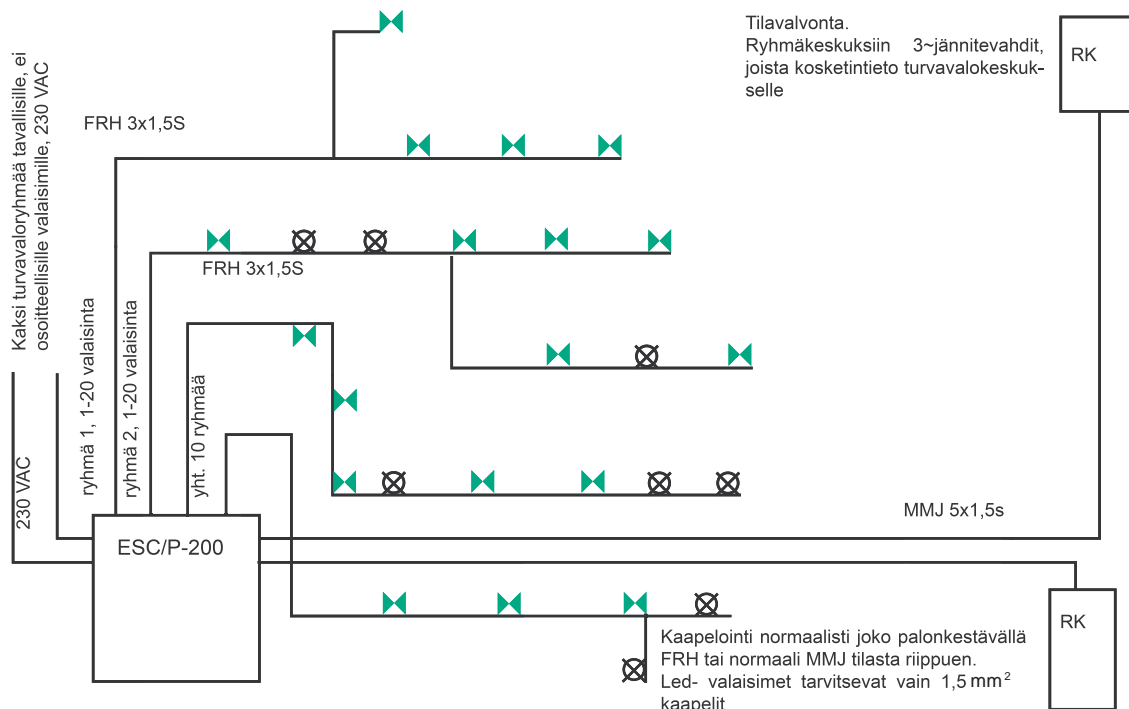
Tilavalvonta.
Ryhmäkeskuksiin 3~jännitevahdit, joista kosketintieto turvavalokeskukselle

RK

Kaksi turvavaloryhmää tavallisille, ei osoitteellisille valaisimille, 230 VAC

FRH 3x1,5S

FRH 3x1,5S

ryhmä 1, 1-20 valaisinta

ryhmä 2, 1-20 valaisinta

yht. 10 ryhmää

230 VAC

ESC/P-200

MMJ 5x1,5s

RK

Kaapelointi normaalisti joko palonkestävällä FRH tai normaali MMJ tilasta riippuen. Led- valaisimet tarvitsevat vain 1,5 $mm^2$ kaapelit